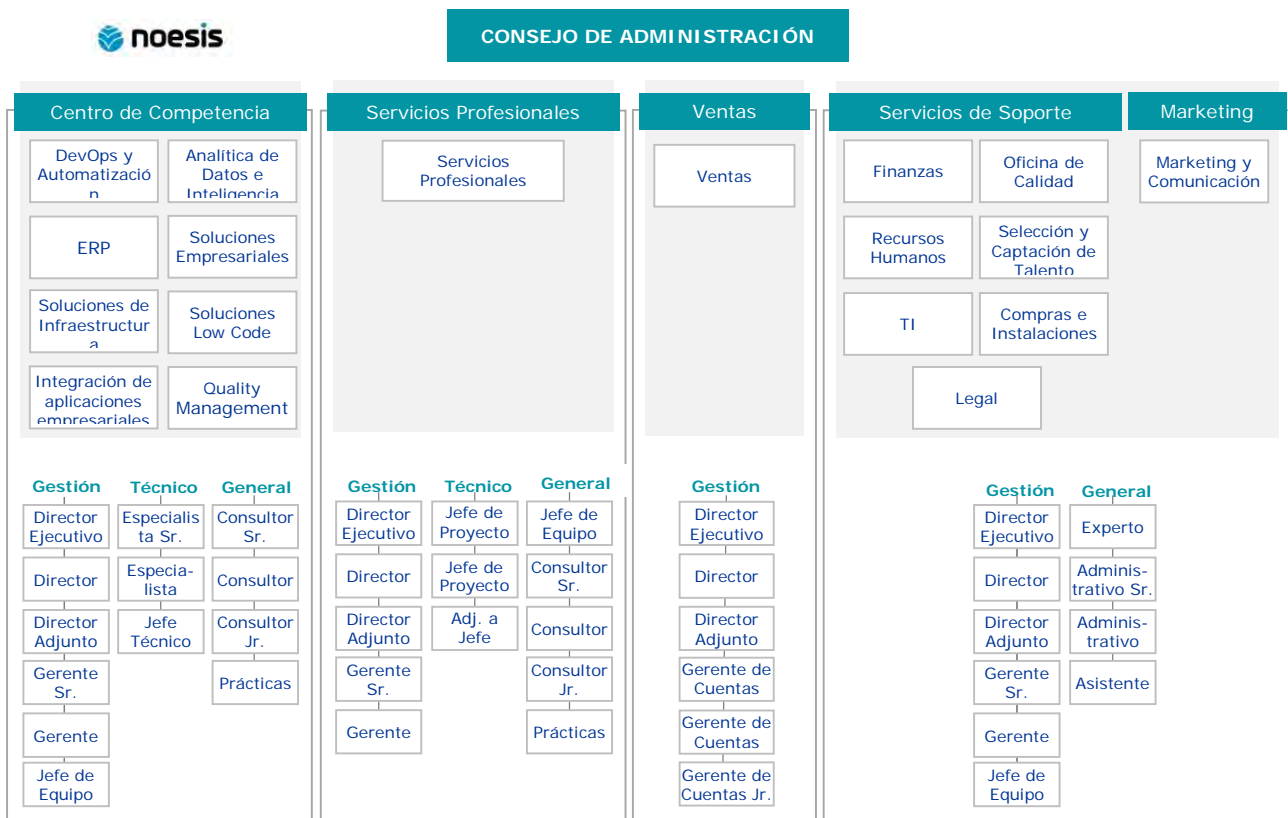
noesis

CONSEJO DE ADMINISTRACIÓN

Centro de Competencia

DevOps y Automatización

Analítica de Datos e Inteligencia

ERP

Soluciones Empresariales

Soluciones de Infraestructura

Soluciones Low Code

Integración de aplicaciones empresariales

Quality Management

Gestión
Director Ejecutivo
Director
Director Adjunto
Gerente Sr.
Gerente
Jefe de Equipo

Técnico
Especialista Sr.
Especia-lista
Jefe Técnico

General
Consultor Sr.
Consultor
Consultor Jr.
Prácticas

Servicios Profesionales

Servicios Profesionales

Gestión
Director Ejecutivo
Director
Director Adjunto
Gerente Sr.
Gerente

Técnico
Jefe de Proyecto
Jefe de Proyecto
Adj. a Jefe

General
Jefe de Equipo
Consultor Sr.
Consultor
Consultor Jr.
Prácticas

Ventas

Ventas

Gestión
Director Ejecutivo
Director
Director Adjunto
Gerente de Cuentas
Gerente de Cuentas
Gerente de Cuentas Jr.

Servicios de Soporte

Finanzas

Oficina de Calidad

Recursos Humanos

Selección y Captación de Talento

TI

Compras e Instalaciones

Legal

Marketing

Marketing y Comunicación

Gestión
Director Ejecutivo
Director
Director Adjunto
Gerente Sr.
Gerente
Jefe de Equipo

General
Experto
Adminis-trativo Sr.
Adminis-trativo
Asistente